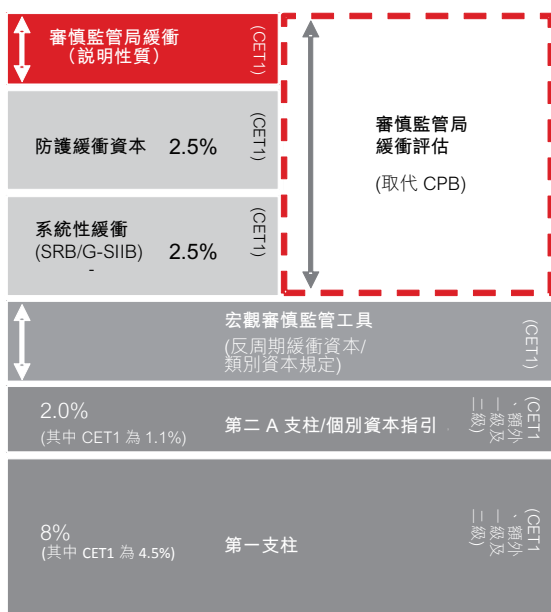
審慎監管局緩衝
（說明性質）

(CET1)

防護緩衝資本 2.5%

(CET1)

系統性緩衝
(SRB/G-SIIB) 2.5%
-

(CET1)

審慎監管局
緩衝評估

(取代 CPB)

宏觀審慎監管工具
(反周期緩衝資本/
類別資本規定)

(CET1)

2.0%
(其中 CET1 為 1.1%)

第二 A 支柱/個別資本指引

(CET1、額外一級及二級)

8%
(其中 CET1 為 4.5%)

第一支柱

(CET1、額外一級及二級)